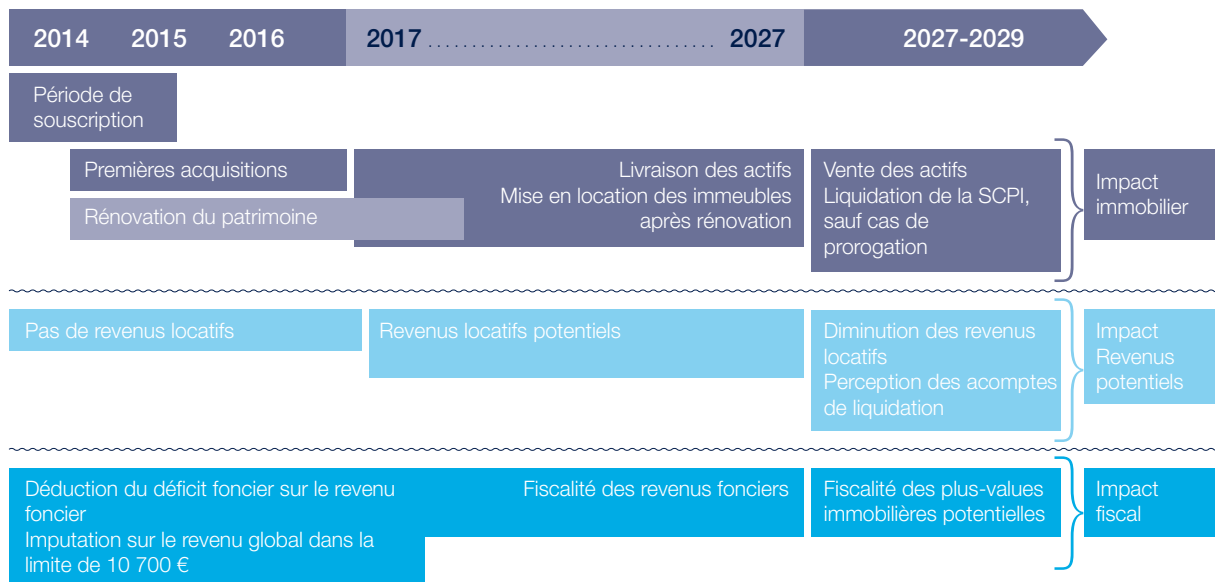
2014 2015 2016 2017 ........................................ 2027 2027-2029

Période de souscription

Premières acquisitions

Rénovation du patrimoine

Livraison des actifs
Mise en location des immeubles après rénovation

Vente des actifs
Liquidation de la SCPI, sauf cas de prorogation

Impact immobilier

Pas de revenus locatifs

Revenus locatifs potentiels

Diminution des revenus locatifs
Perception des acomptes de liquidation

Impact Revenus potentiels

Déduction du déficit foncier sur le revenu foncier
Imputation sur le revenu global dans la limite de 10 700 €

Fiscalité des revenus fonciers

Fiscalité des plus-values immobilières potentielles

Impact fiscal